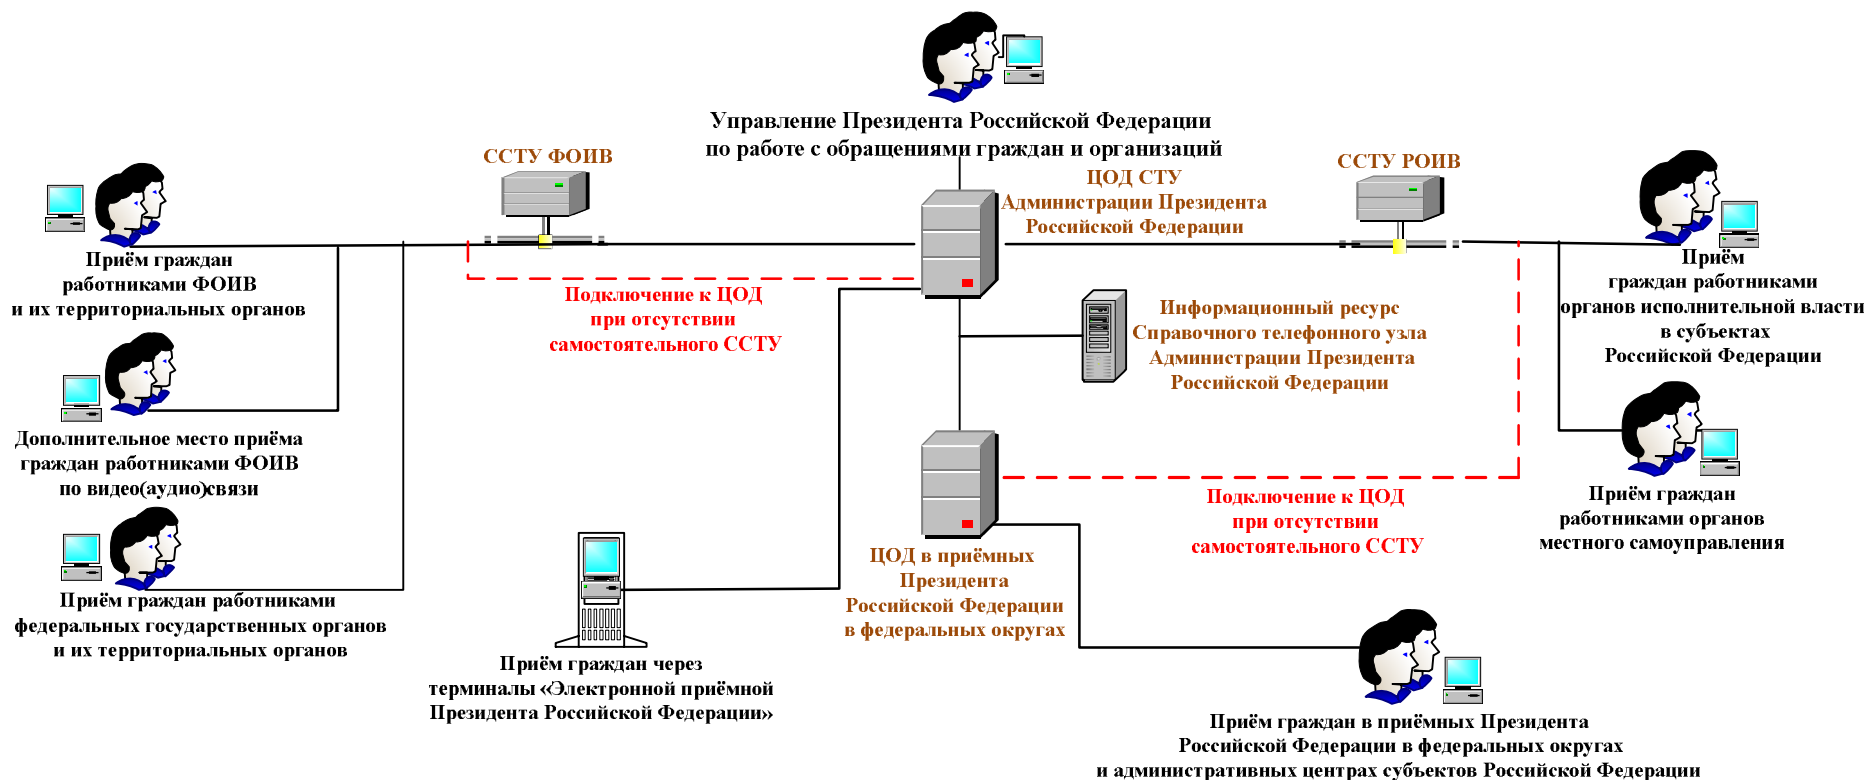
Управление Президента Российской Федерации по работе с обращениями граждан и организаций

ССТУ ФОИВ

ЦОД СТУ Администрации Президента Российской Федерации

ССТУ РОИВ

Приём граждан работниками ФОИВ и их территориальных органов

Подключение к ЦОД при отсутствии самостоятельного ССТУ

Информационный ресурс Справочного телефонного узла Администрации Президента Российской Федерации

Приём граждан работниками органов исполнительной власти в субъектах Российской Федерации

Дополнительное место приёма граждан работниками ФОИВ по видео(аудио)связи

Подключение к ЦОД при отсутствии самостоятельного ССТУ

Приём граждан работниками органов местного самоуправления

ЦОД в приёмных Президента Российской Федерации в федеральных округах

Приём граждан работниками федеральных государственных органов и их территориальных органов

Приём граждан через терминалы «Электронной приёмной Президента Российской Федерации»

Приём граждан в приёмных Президента Российской Федерации в федеральных округах и административных центрах субъектов Российской Федерации